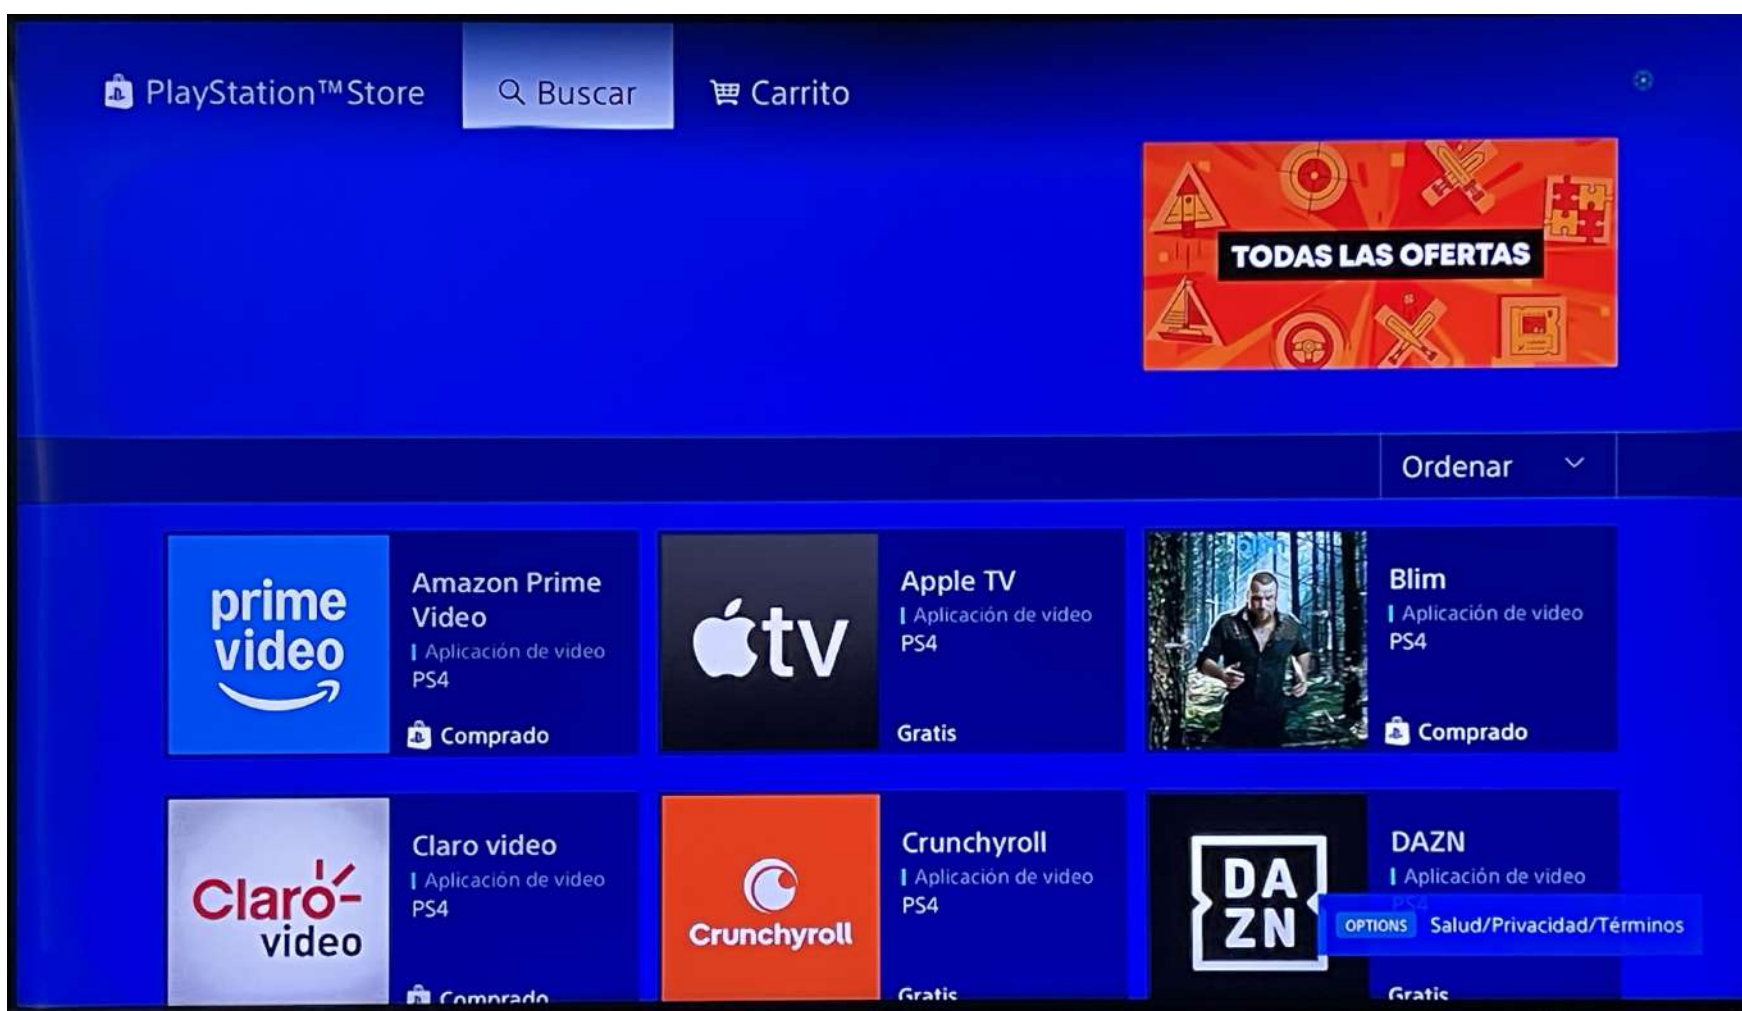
PlayStation™Store
Buscar
Carrito

TODAS LAS OFERTAS

Ordenar

prime video
Amazon Prime Video
Aplicación de video
PS4
Comprado

tv
Apple TV
Aplicación de video
PS4
Gratis

Blim
Aplicación de video
PS4
Comprado

Claro video
Claro video
Aplicación de video
PS4
Comprado

Crunchyroll
Crunchyroll
Aplicación de video
PS4
Gratis

DA ZN
DAZN
Aplicación de video
PS4
Gratis

OPTIONS Salud/Privacidad/Términos